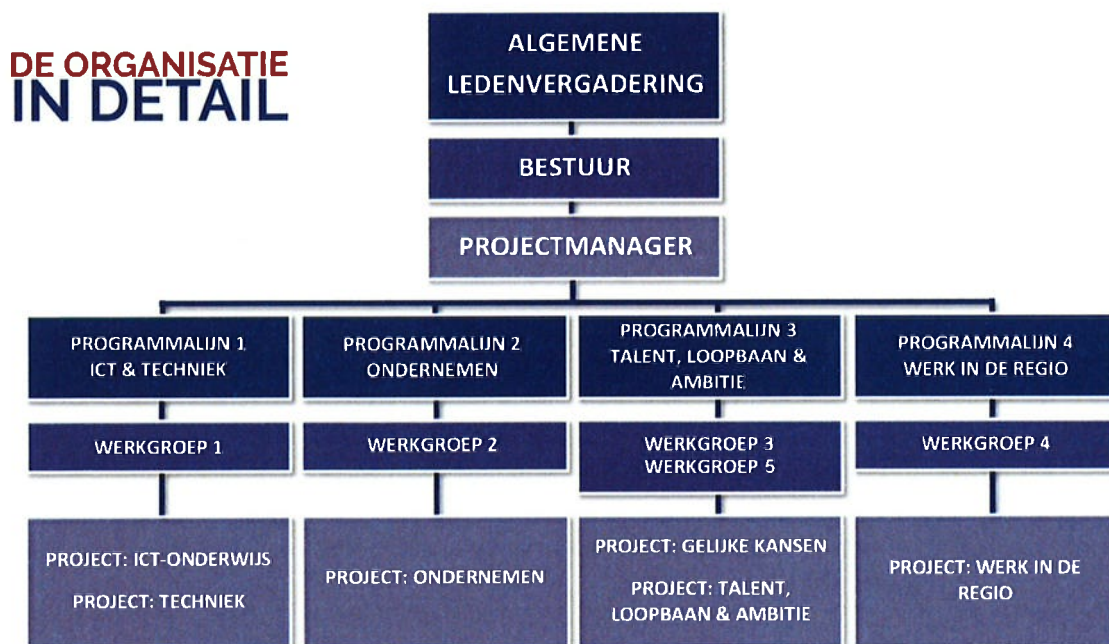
DE ORGANISATIE
IN DETAIL

ALGEMENE LEDENVERGADERING

BESTUUR

PROJECTMANAGER

PROGRAMMALIJN 1 ICT & TECHNIEK

PROGRAMMALIJN 2 ONDERNEMEN

PROGRAMMALIJN 3 TALENT, LOOPBAAN & AMBITIE

PROGRAMMALIJN 4 WERK IN DE REGIO

WERKGROEP 1

WERKGROEP 2

WERKGROEP 3
WERKGROEP 5

WERKGROEP 4

PROJECT: ICT-ONDERWIJS

PROJECT: TECHNIEK

PROJECT: ONDERNEMEN

PROJECT: GELIJKE KANSEN

PROJECT: TALENT, LOOPBAAN & AMBITIE

PROJECT: WERK IN DE REGIO